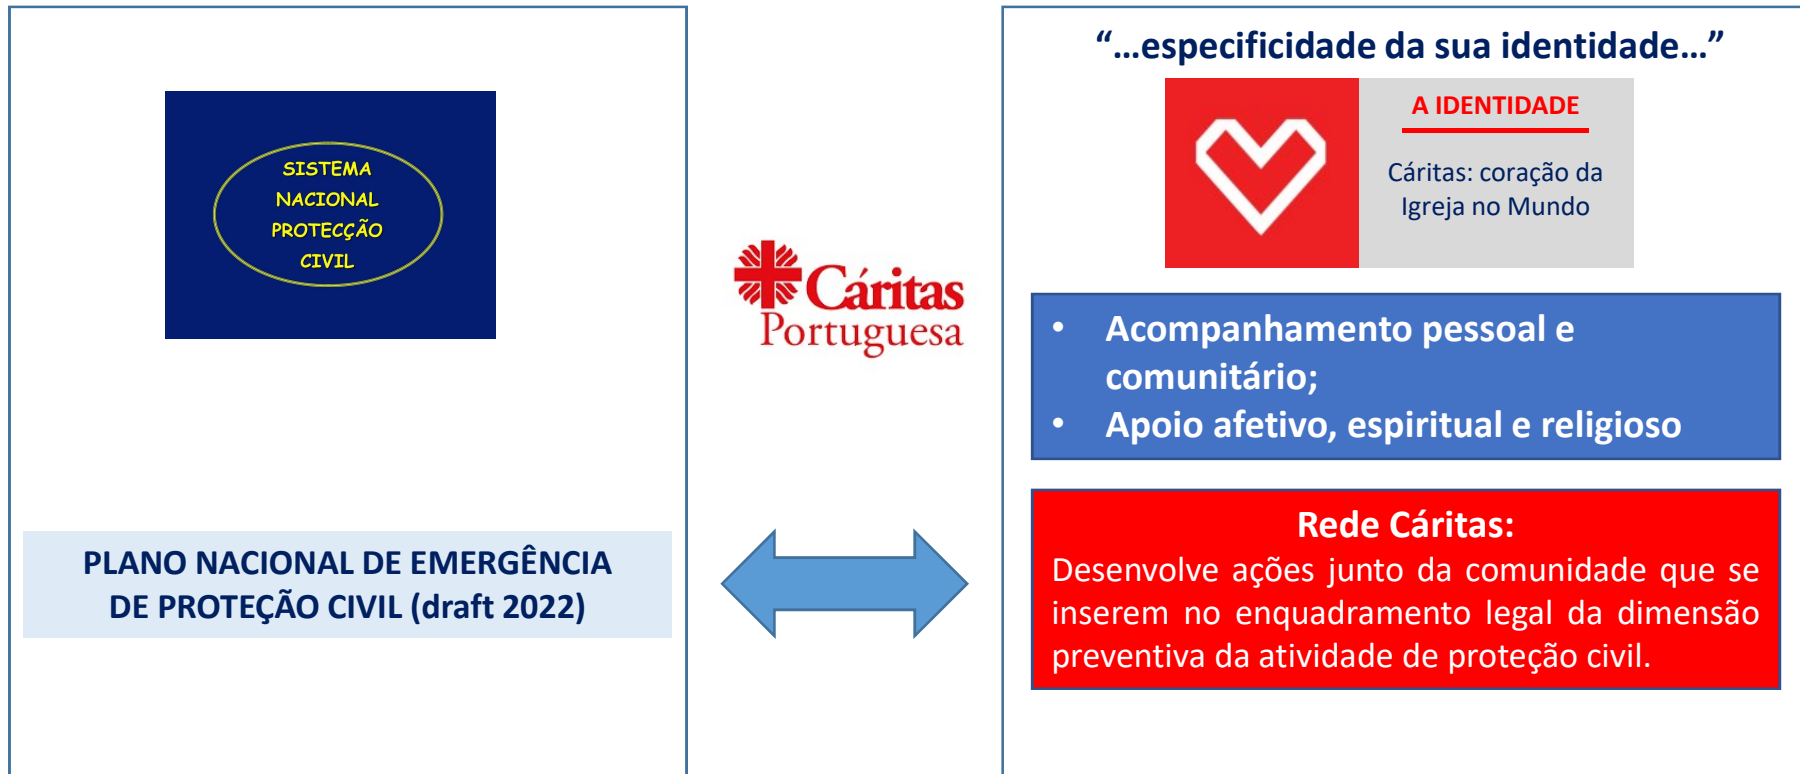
SISTEMA NACIONAL PROTECÇÃO CIVIL

PLANO NACIONAL DE EMERGÊNCIA DE PROTEÇÃO CIVIL (draft 2022)

Cáritas Portuguesa

"...especificidade da sua identidade..."

A IDENTIDADE

Cáritas: coração da Igreja no Mundo

- Acompanhamento pessoal e comunitário;
- Apoio afetivo, espiritual e religioso

Rede Cáritas:
Desenvolve ações junto da comunidade que se inserem no enquadramento legal da dimensão preventiva da atividade de proteção civil.